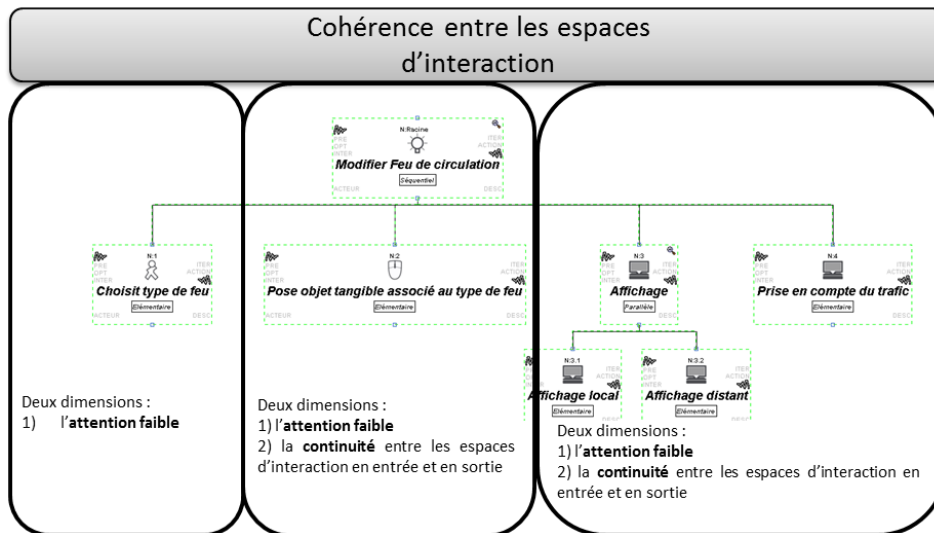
Cohérence entre les espaces d'interaction

N:Racine
PRE
OPT
INTER
ITER
ACTION
Modifier Feu de circulation
Séquentiel
ACTEUR
DESC

N:1
PRE
OPT
INTER
ITER
ACTION
Choisit type de feu
Elémentaire
ACTEUR
DESC

N:2
PRE
OPT
INTER
ITER
ACTION
Pose objet tangible associé au type de feu
Elémentaire
ACTEUR
DESC

N:3
PRE
OPT
INTER
ITER
ACTION
Affichage
Parallèle

N:4
PRE
OPT
INTER
ITER
ACTION
Prise en compte du trafic
Elémentaire
DESC

N:3:1
PRE
OPT
INTER
ITER
ACTION
Affichage local
Elémentaire

N:3:2
PRE
OPT
INTER
ITER
ACTION
Affichage distant
Elémentaire

Deux dimensions :
1) l'**attention faible**

Deux dimensions :
1) l'**attention faible**
2) la **continuité** entre les espaces d'interaction en entrée et en sortie

Deux dimensions :
1) l'**attention faible**
2) la **continuité** entre les espaces d'interaction en entrée et en sortie